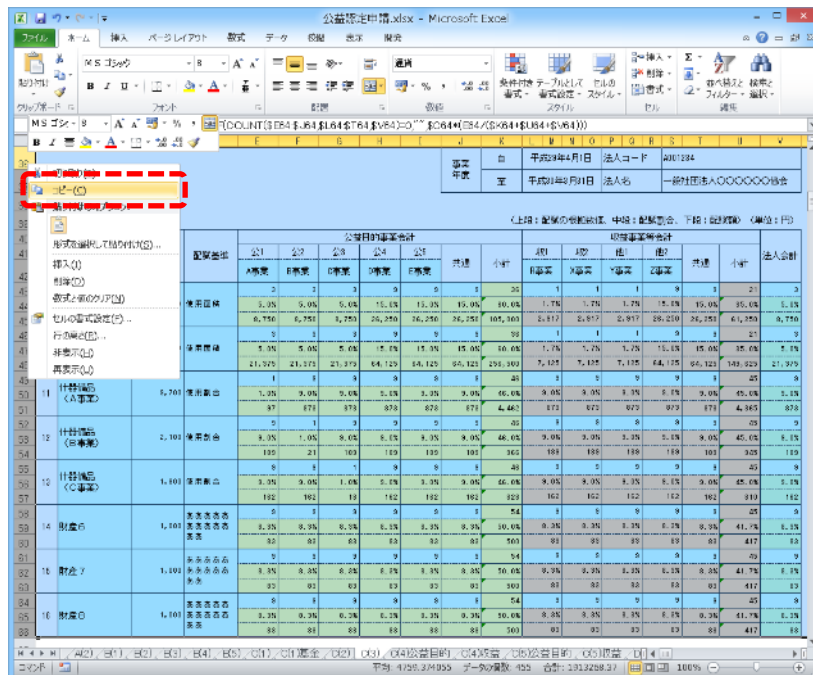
公益認定申請.xlsx - Microsoft Excel

ファイル　ホーム　挿入　ページレイアウト　数式　データ　校閲　表示　開発

貼り付け　クリップボード　ＭＳ ゴシック　8　フォント　配置　通貨　数値　条件付き書式　テーブルとして書式設定　セルのスタイル　スタイル　挿入　削除　書式　セル　並べ替えとフィルター　検索と選択　編集

=IF(COUNT($E64:$J64,$L64:$T64,$V64)=0,"",$C64*(E64/($K64+$U64+$V64)))

事業年度　自　平成31年4月1日　法人コード　A001234
至　平成32年3月31日　法人名　一般社団法人〇〇〇〇〇〇協会

（上段：配賦の按配数値、中段：配賦割合、下段：配賦額）（単位：円）

切り取り(T)
コピー(C)
貼り付けのオプション:
形式を選択して貼り付け(S)...
挿入(I)
削除(D)
数式と値のクリア(N)
セルの書式設定(F)...
行の高さ(R)...
非表示(H)
再表示(U)

| | | 配賦基準 | 公益目的事業会計 | | | | | | | 収益事業等会計 | | | | | | 法人会計 |
|---|---|---|---|---|---|---|---|---|---|---|---|---|---|---|---|---|
| | | | 公1 A事業 | 公2 B事業 | 公3 C事業 | 公4 D事業 | 公5 E事業 | 共通 | 小計 | 収1 B事業 | 収2 X事業 | 他1 Y事業 | 他2 Z事業 | 共通 | 小計 | |
| | | 使用面積 | 3 | 3 | 3 | 9 | 9 | 9 | 36 | 1 | 1 | 1 | 9 | 3 | 21 | 3 |
| | | | 5.0% | 5.0% | 5.0% | 15.0% | 15.0% | 15.0% | 60.0% | 1.7% | 1.7% | 1.7% | 15.0% | 15.0% | 35.0% | 5.0% |
| | | | 8,750 | 8,750 | 8,750 | 26,250 | 26,250 | 26,250 | 105,000 | 2,917 | 2,917 | 2,917 | 26,250 | 26,250 | 61,250 | 8,750 |
| | | 使用面積 | 3 | 3 | 3 | 9 | 9 | 9 | 36 | 1 | 1 | 1 | 9 | 9 | 21 | 3 |
| | | | 5.0% | 5.0% | 5.0% | 15.0% | 15.0% | 15.0% | 60.0% | 1.7% | 1.7% | 1.7% | 15.0% | 15.0% | 35.0% | 5.0% |
| | | | 21,375 | 21,375 | 21,375 | 64,125 | 64,125 | 64,125 | 256,500 | 7,125 | 7,125 | 7,125 | 64,125 | 64,125 | 149,625 | 21,375 |
| 11 | 什器備品（A事業） | 9,700 使用割合 | 1 | 9 | 9 | 9 | 9 | 9 | 46 | 9 | 9 | 9 | 9 | 9 | 45 | 9 |
| | | | 1.0% | 9.0% | 9.0% | 9.0% | 9.0% | 9.0% | 46.0% | 9.0% | 9.0% | 9.0% | 9.0% | 9.0% | 45.0% | 9.0% |
| | | | 97 | 873 | 873 | 873 | 873 | 873 | 4,462 | 873 | 873 | 873 | 873 | 873 | 4,365 | 873 |
| 12 | 什器備品（B事業） | 2,100 使用割合 | 9 | 1 | 9 | 9 | 9 | 9 | 46 | 9 | 9 | 9 | 9 | 9 | 45 | 9 |
| | | | 9.0% | 1.0% | 9.0% | 9.0% | 9.0% | 9.0% | 46.0% | 9.0% | 9.0% | 9.0% | 9.0% | 9.0% | 45.0% | 9.0% |
| | | | 189 | 21 | 189 | 189 | 189 | 189 | 966 | 189 | 189 | 189 | 189 | 189 | 945 | 189 |
| 13 | 什器備品（C事業） | 1,800 使用割合 | 9 | 9 | 1 | 9 | 9 | 9 | 46 | 9 | 9 | 9 | 9 | 9 | 45 | 9 |
| | | | 9.0% | 9.0% | 1.0% | 9.0% | 9.0% | 9.0% | 46.0% | 9.0% | 9.0% | 9.0% | 9.0% | 9.0% | 45.0% | 9.0% |
| | | | 162 | 162 | 18 | 162 | 162 | 162 | 828 | 162 | 162 | 162 | 162 | 162 | 810 | 162 |
| 14 | 財産6 | 1,000 ああああああああああ | 9 | 9 | 9 | 9 | 9 | 9 | 54 | 9 | 9 | 9 | 9 | 9 | 45 | 9 |
| | | | 8.3% | 8.3% | 8.3% | 8.3% | 8.3% | 8.3% | 50.0% | 8.3% | 8.3% | 8.3% | 8.3% | 8.3% | 41.7% | 8.3% |
| | | | 83 | 83 | 83 | 83 | 83 | 83 | 500 | 83 | 83 | 83 | 83 | 83 | 417 | 83 |
| 15 | 財産7 | 1,000 ああああああああああ | 9 | 9 | 9 | 9 | 9 | 9 | 54 | 9 | 9 | 9 | 9 | 9 | 45 | 9 |
| | | | 8.3% | 8.3% | 8.3% | 8.3% | 8.3% | 8.3% | 50.0% | 8.3% | 8.3% | 8.3% | 8.3% | 8.3% | 41.7% | 8.3% |
| | | | 83 | 83 | 83 | 83 | 83 | 83 | 500 | 83 | 83 | 83 | 83 | 83 | 417 | 83 |
| 16 | 財産8 | 1,000 ああああああああああ | 9 | 9 | 9 | 9 | 9 | 9 | 54 | 9 | 9 | 9 | 9 | 9 | 45 | 9 |
| | | | 8.3% | 8.3% | 8.3% | 8.3% | 8.3% | 8.3% | 50.0% | 8.3% | 8.3% | 8.3% | 8.3% | 8.3% | 41.7% | 8.3% |
| | | | 83 | 83 | 83 | 83 | 83 | 83 | 500 | 83 | 83 | 83 | 83 | 83 | 417 | 83 |

A(2)　B(1)　B(2)　B(3)　B(4)　B(5)　C(1)　C(1)基金　C(2)　C(3)　C(4)公益目的　C(4)収益　C(5)公益目的　C(5)収益　D

コマンド　平均: 4759.374055　データの個数: 455　合計: 1313258.37　100%